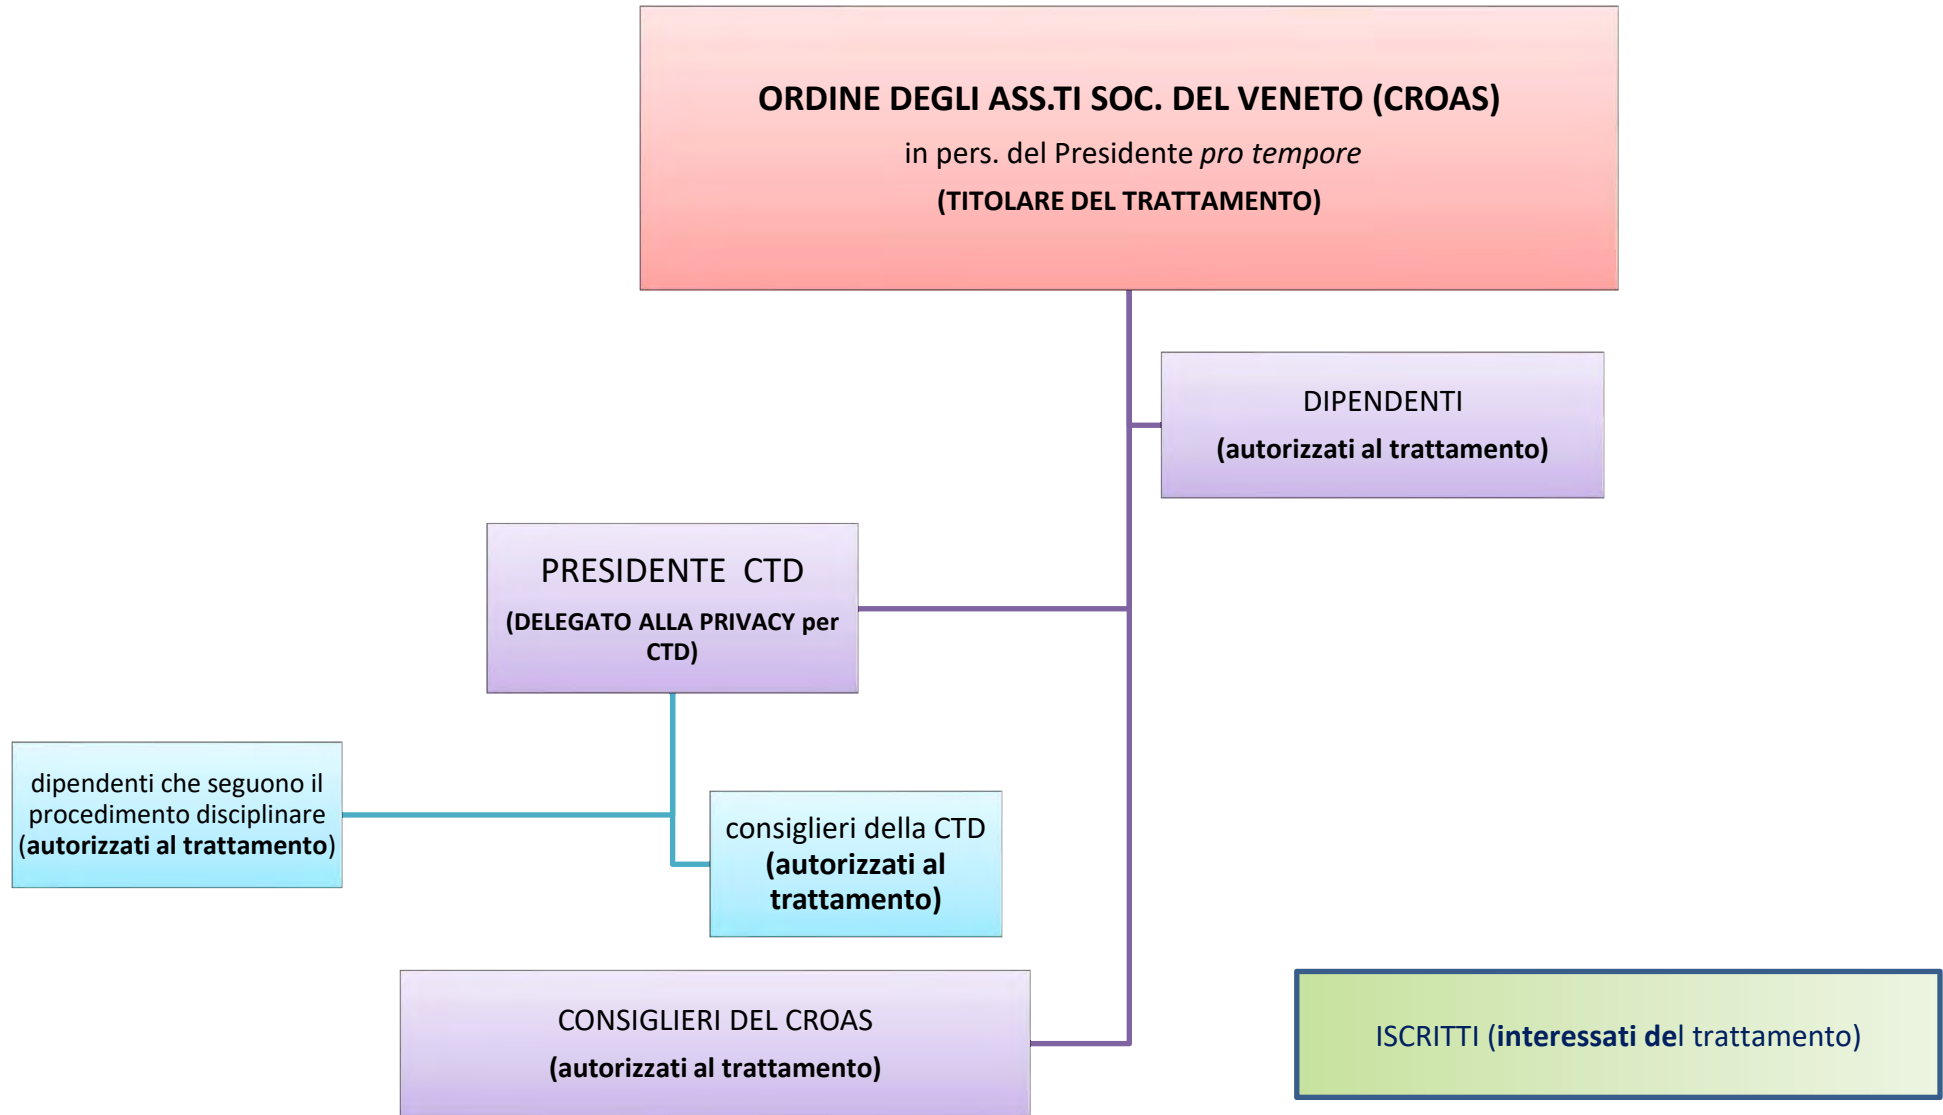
ORDINE DEGLI ASS.TI SOC. DEL VENETO (CROAS)
in pers. del Presidente *pro tempore*
(TITOLARE DEL TRATTAMENTO)

DIPENDENTI
(autorizzati al trattamento)

PRESIDENTE CTD
(DELEGATO ALLA PRIVACY per CTD)

dipendenti che seguono il procedimento disciplinare (autorizzati al trattamento)

consiglieri della CTD (autorizzati al trattamento)

CONSIGLIERI DEL CROAS
(autorizzati al trattamento)

ISCRITTI (interessati del trattamento)